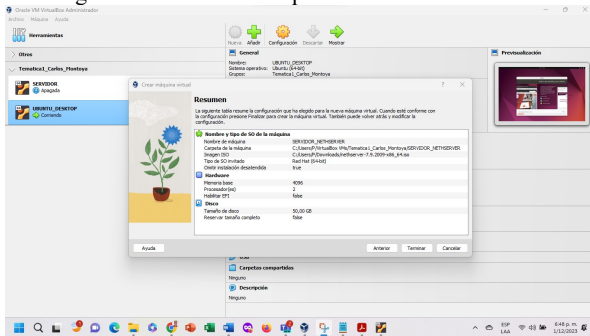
Oracle VM VirtualBox Administrador
Archivo Máquina Ayuda

Herramientas

Nueva Añadir Configuración Descartar Mostrar

Otros

Tematica1_Carlos_Montoya

SERVIDOR
Apagada

UBUNTU_DESKTOP
Corriendo

General
Nombre: UBUNTU_DESKTOP
Sistema operativo: Ubuntu (64-bit)
Grupos: Tematica1_Carlos_Montoya

Previsualización

Crear máquina virtual

Resumen

La siguiente tabla resume la configuración que ha elegido para la nueva máquina virtual. Cuando esté conforme con la configuración presione Finalizar para crear la máquina virtual. También puede volver atrás y modificar la configuración.

| Nombre y tipo de SO de la máquina | |
|---|---|
| Nombre de máquina | SERVIDOR_NETHSERVER |
| Carpeta de la máquina | C:/Users/P/VirtualBox VMs/Tematica1_Carlos_Montoya/SERVIDOR_NETHSERVER |
| Imagen ISO | C:/Users/P/Downloads/nethserver-7.9.2009-x86_64.iso |
| Tipo de SO invitado | Red Hat (64-bit) |
| Omitir instalación desatendida | true |
| Hardware | |
| Memoria base | 4096 |
| Procesador(es) | 2 |
| Habilitar EFI | false |
| Disco | |
| Tamaño de disco | 50,00 GB |
| Reservar tamaño completo | false |

Ayuda

Anterior Terminar Cancelar

USB

Carpetas compartidas
Ninguno

Descripción
Ninguno

ESP LAA 6:48 p. m. 1/12/2023